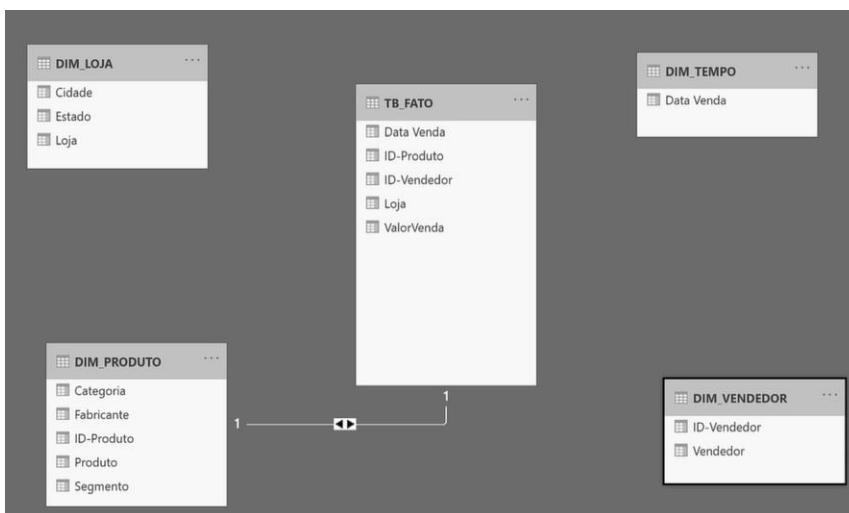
DIM_LOJA
Cidade
Estado
Loja

TB_FATO
Data Venda
ID-Produto
ID-Vendedor
Loja
ValorVenda

DIM_TEMPO
Data Venda

DIM_PRODUTO
Categoria
Fabricante
ID-Produto
Produto
Segmento

1
1

DIM_VENDEDOR
ID-Vendedor
Vendedor